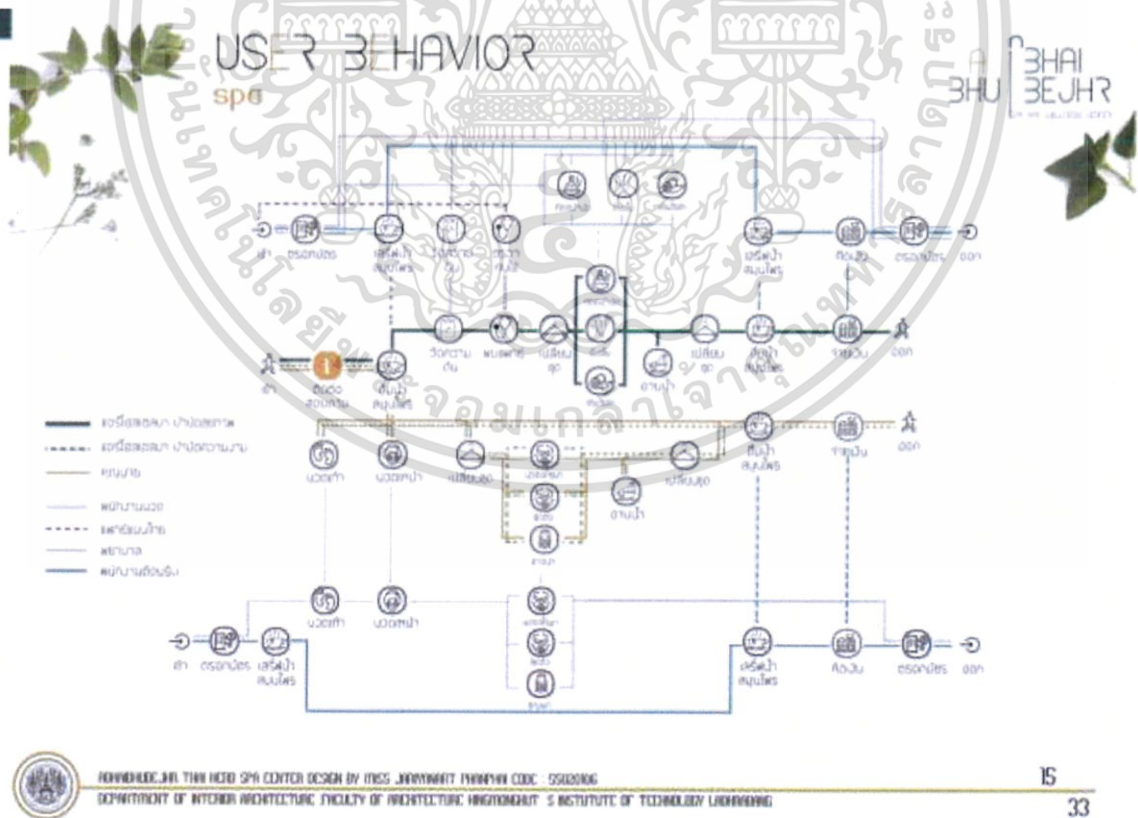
USER BEHAVIOR
spa

BHAI BHU BEJHR

เข้า ตรวจบัตร เสริฟน้ำสมุนไพร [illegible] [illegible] เสริฟน้ำสมุนไพร ห้องเงิน ตรวจบัตร ออก

วัดความดัน พบแพทย์ เปลี่ยนชุด อาบน้ำ เปลี่ยนชุด เสริฟน้ำสมุนไพร จ่ายเงิน ออก

เข้า ติดต่อสอบถาม เสริฟน้ำสมุนไพร

เสริฟน้ำสมุนไพร จ่ายเงิน ออก

นวดเท้า นวดหน้า เปลี่ยนชุด อาบน้ำ เปลี่ยนชุด

ผู้ใช้บริการ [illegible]
ผู้ใช้บริการ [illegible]
ครูนวด
พนักงานนวด
แพทย์แผนไทย
พยาบาล
พนักงานต้อนรับ

นวดเท้า นวดหน้า

เข้า ตรวจบัตร เสริฟน้ำสมุนไพร เสริฟน้ำสมุนไพร ห้องเงิน ตรวจบัตร ออก

ADHANDHUDEJHA THAI HERB SPA CENTER DESIGN BY MISS JIRAYANART PHANPHAI CODE : 55020106
DEPARTMENT OF INTERIOR ARCHITECTURE FACULTY OF ARCHITECTURE KINGMONGKUT S INSTITUTE OF TECHNOLOGY LADKRABANG

15
33